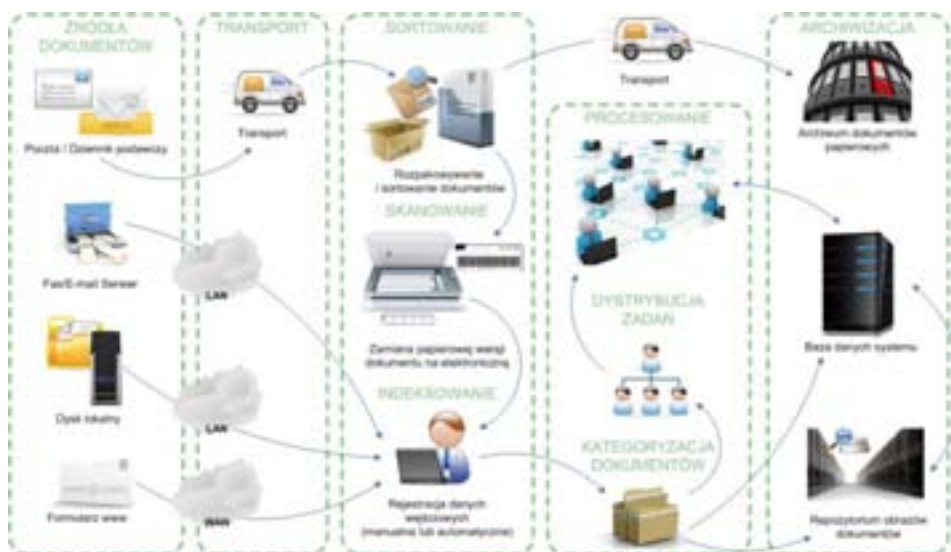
ŹRÓDŁA DOKUMENTÓW

Poczta / Dziennik podawczy

Fax/E-mail Serwer

Dysk lokalny

Formularz www

TRANSPORT

Transport

LAN

LAN

WAN

SORTOWANIE

Rozpakowywanie i sortowanie dokumentów

SKANOWANIE

Zamiana papierowej wersji dokumentu na elektroniczną

INDEKSOWANIE

Rejestracja danych wejściowych (manualna lub automatyczna)

Transport

PROCESOWANIE

DYSTRYBUCJA ZADAŃ

KATEGORYZACJA DOKUMENTÓW

ARCHIWIZACJA

Archiwum dokumentów papierowych

Baza danych systemu

Repozytorium obrazów dokumentów